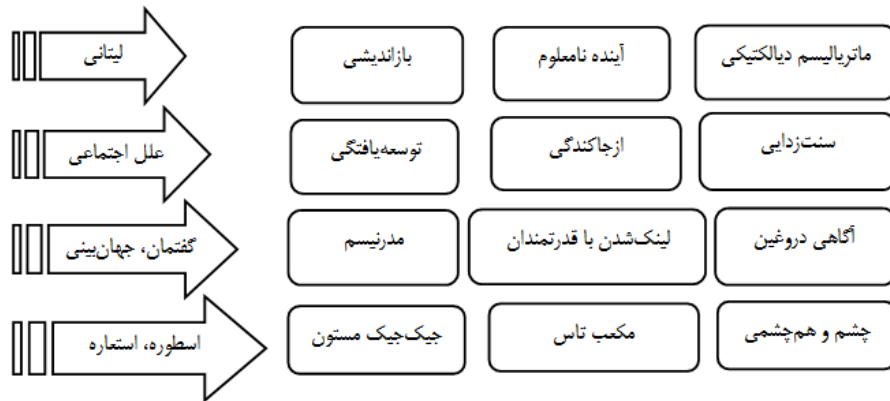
لیتانی
ماتریالیسم دیالکتیکی
آینده نامعلوم
بازاندیشی

علل اجتماعی
سنت‌زدایی
ازجاکندگی
توسعه‌یافتگی

گفتمان، جهان‌بینی
آگاهی دروغین
لینک‌شدن با قدرتمندان
مدرنیسم

اسطوره، استعاره
چشم و هم‌چشمی
مکعب تاس
جیک‌جیک مستون